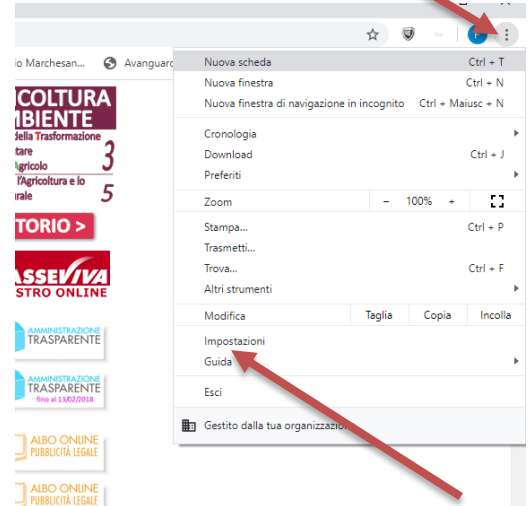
io Marchesan... Avanguard

COLTURA
MBIENTE
della Trasformazione
tare
Agricolo 3
l'Agricoltura e lo
rale 5

TORIO >

ASSEVIVA
STRO ONLINE

AMMINISTRAZIONE
TRASPARENTE

AMMINISTRAZIONE
TRASPARENTE
fino al 13/02/2018

ALBO ONLINE
PUBBLICITÀ LEGALE

ALBO ONLINE
PUBBLICITÀ LEGALE

Nuova scheda Ctrl + T
Nuova finestra Ctrl + N
Nuova finestra di navigazione in incognito Ctrl + Maiusc + N

Cronologia
Download Ctrl + J
Preferiti

Zoom − 100% +

Stampa... Ctrl + P
Trasmetti...
Trova... Ctrl + F
Altri strumenti

Modifica Taglia Copia Incolla

Impostazioni
Guida

Esci

Gestito dalla tua organizzazione